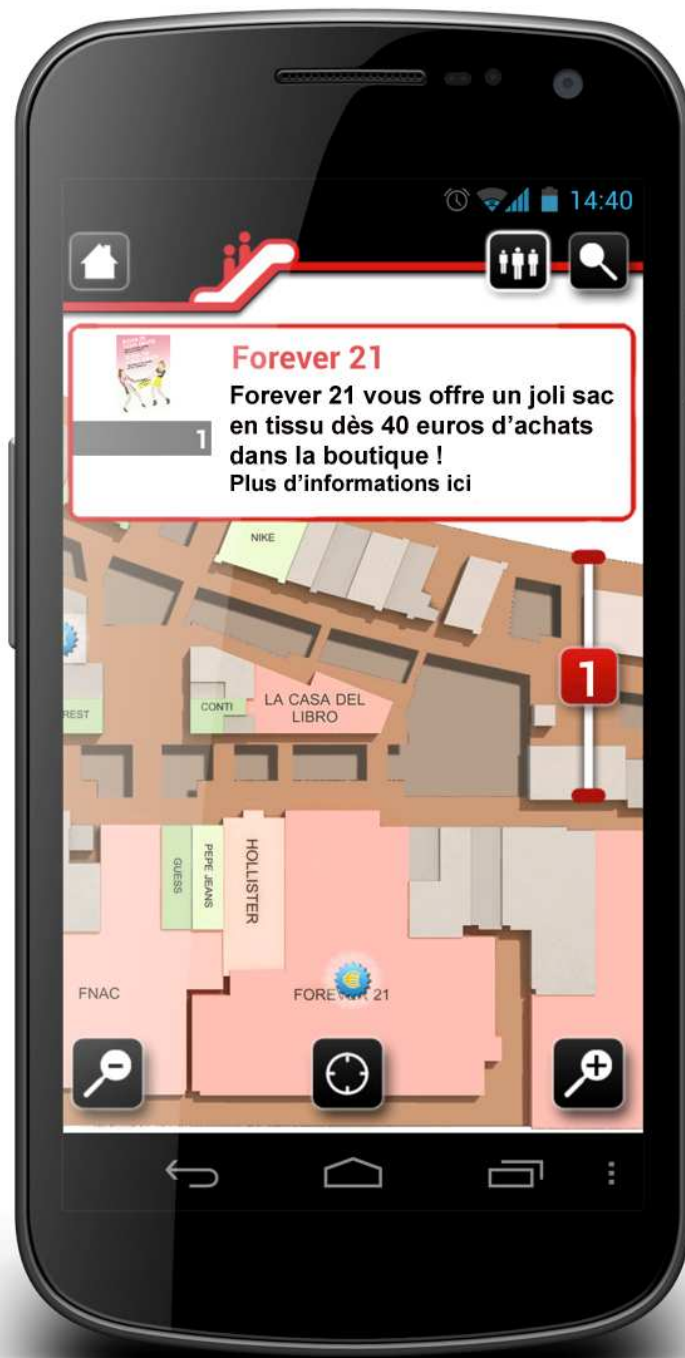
14:40

Forever 21
Forever 21 vous offre un joli sac en tissu dès 40 euros d'achats dans la boutique !
Plus d'informations ici

1

NIKE

REST

CONTI

LA CASA DEL LIBRO

1

GUESS

PEPE JEANS

HOLLISTER

FNAC

FORE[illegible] 21